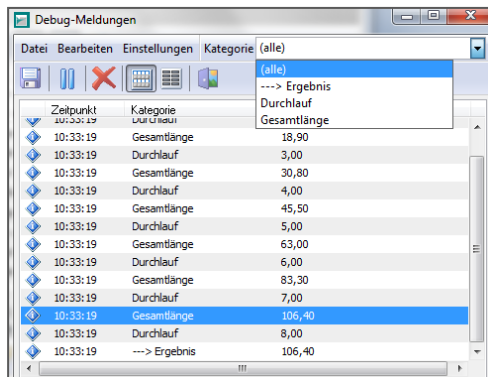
Debug-Meldungen

Datei Bearbeiten Einstellungen Kategorie (alle)

(alle)
---> Ergebnis
Durchlauf
Gesamtlänge

| Zeitpunkt | Kategorie | |
|---|---|---|
| 10:33:19 | Durchlauf | |
| 10:33:19 | Gesamtlänge | 18,90 |
| 10:33:19 | Durchlauf | 3,00 |
| 10:33:19 | Gesamtlänge | 30,80 |
| 10:33:19 | Durchlauf | 4,00 |
| 10:33:19 | Gesamtlänge | 45,50 |
| 10:33:19 | Durchlauf | 5,00 |
| 10:33:19 | Gesamtlänge | 63,00 |
| 10:33:19 | Durchlauf | 6,00 |
| 10:33:19 | Gesamtlänge | 83,30 |
| 10:33:19 | Durchlauf | 7,00 |
| 10:33:19 | Gesamtlänge | 106,40 |
| 10:33:19 | Durchlauf | 8,00 |
| 10:33:19 | ---> Ergebnis | 106,40 |